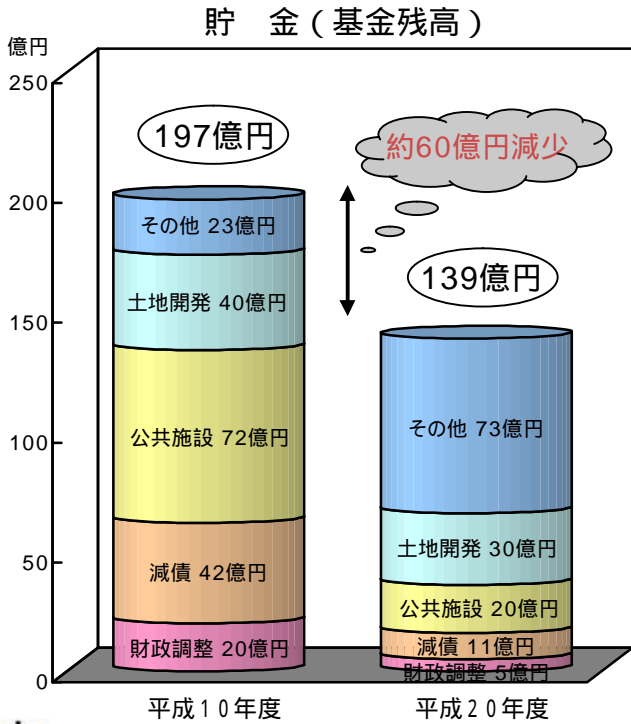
貯　金（基金残高）

億円

250
200
150
100
50
0

197億円

約60億円減少

139億円

その他 23億円
土地開発 40億円
公共施設 72億円
減債 42億円
財政調整 20億円

その他 73億円
土地開発 30億円
公共施設 20億円
減債 11億円
財政調整 5億円

平成10年度
平成20年度